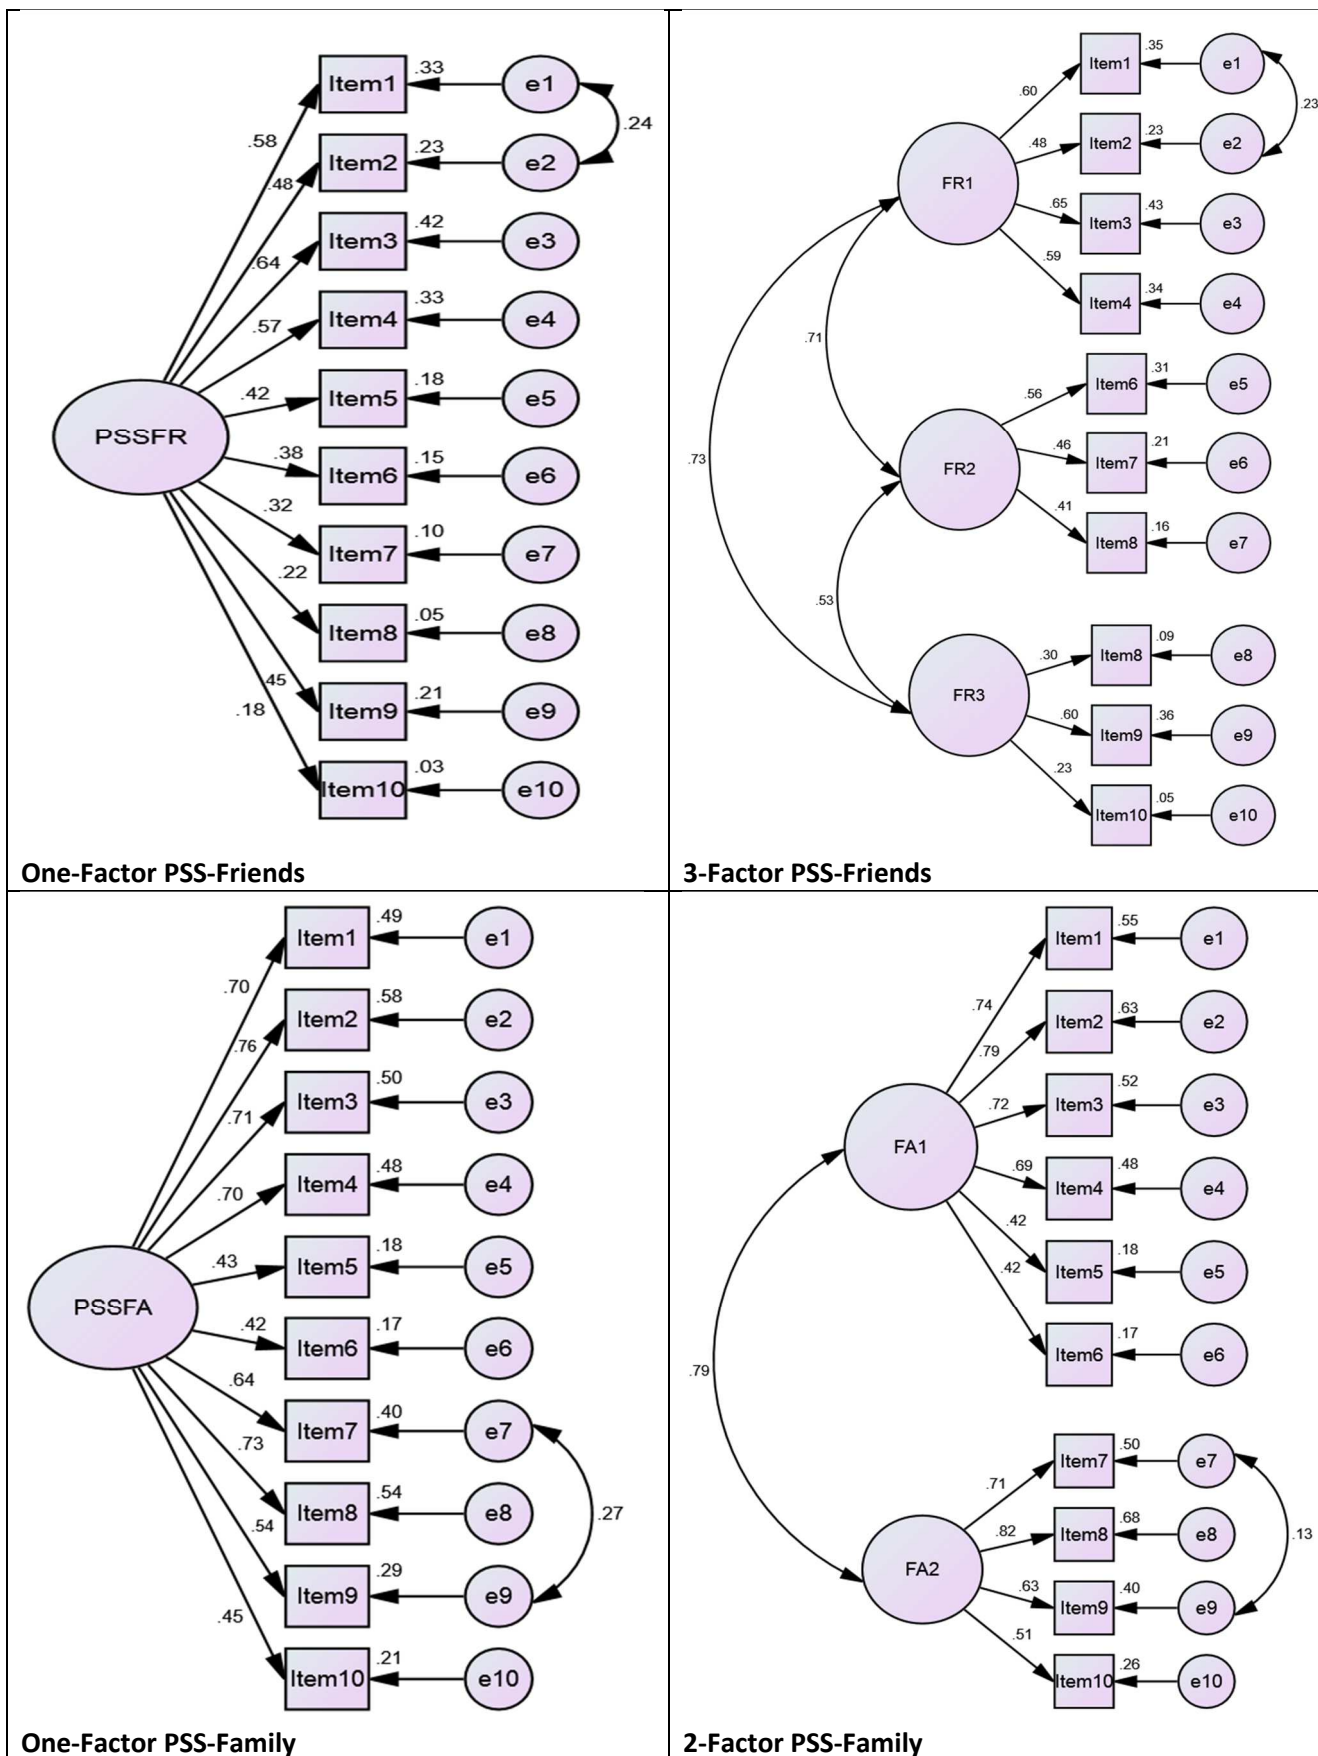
| | |
|---|---|
| PSSFR .58 .48 .64 .57 .42 .38 .32 .22 .45 .18 Item1 .33 e1 Item2 .23 e2 .24 Item3 .42 e3 Item4 .33 e4 Item5 .18 e5 Item6 .15 e6 Item7 .10 e7 Item8 .05 e8 Item9 .21 e9 Item10 .03 e10 **One-Factor PSS-Friends** | FR1 .60 .48 .65 .59 Item1 .35 e1 Item2 .23 e2 .23 Item3 .43 e3 Item4 .34 e4 .71 .73 FR2 .56 .46 .41 Item6 .31 e5 Item7 .21 e6 Item8 .16 e7 .53 FR3 .30 .60 .23 Item8 .09 e8 Item9 .36 e9 Item10 .05 e10 **3-Factor PSS-Friends** |
| PSSFA .70 .76 .71 .70 .43 .42 .64 .73 .54 .45 Item1 .49 e1 Item2 .58 e2 Item3 .50 e3 Item4 .48 e4 Item5 .18 e5 Item6 .17 e6 Item7 .40 e7 Item8 .54 e8 .27 Item9 .29 e9 Item10 .21 e10 **One-Factor PSS-Family** | FA1 .74 .79 .72 .69 .42 .42 Item1 .55 e1 Item2 .63 e2 Item3 .52 e3 Item4 .48 e4 Item5 .18 e5 Item6 .17 e6 .79 FA2 .71 .82 .63 .51 Item7 .50 e7 Item8 .68 e8 .13 Item9 .40 e9 Item10 .26 e10 **2-Factor PSS-Family** |